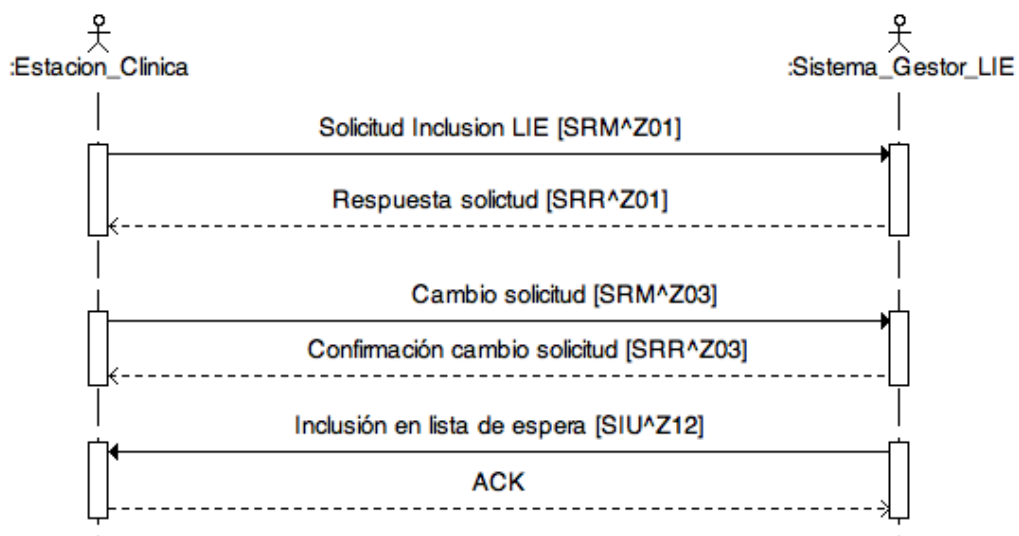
:Estacion_Clinica

:Sistema_Gestor_LIE

Solicitud Inclusion LIE [SRM^Z01]

Respuesta solictud [SRR^Z01]

Cambio solicitud [SRM^Z03]

Confirmación cambio solicitud [SRR^Z03]

Inclusión en lista de espera [SIU^Z12]

ACK